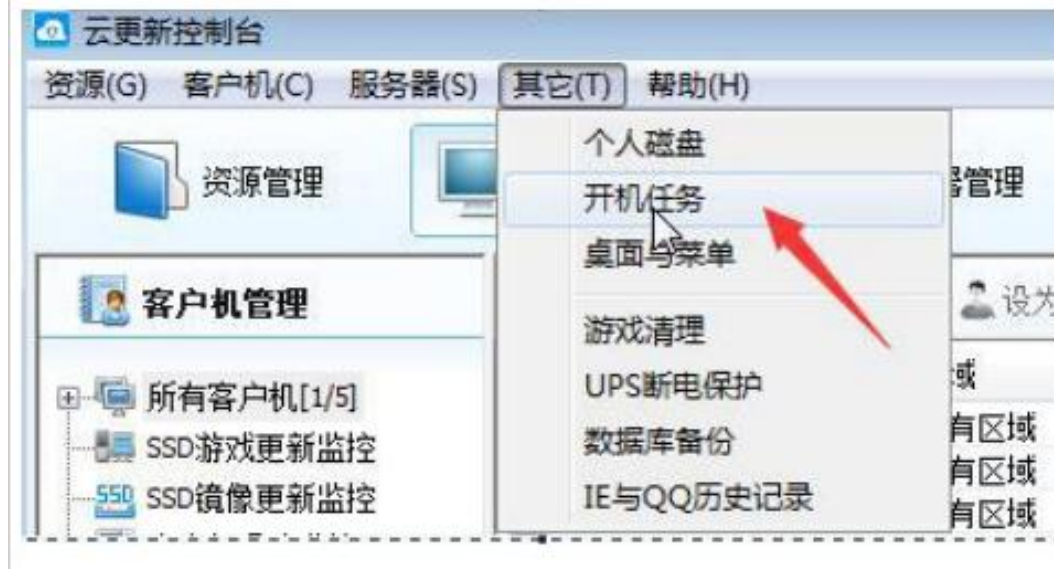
云更新控制台

资源(G) 客户机(C) 服务器(S) 其它(T) 帮助(H)

资源管理

器管理

个人磁盘
开机任务
桌面与菜单
游戏清理
UPS断电保护
数据库备份
IE与QQ历史记录

客户机管理

设为

所有客户机[1/5]
SSD游戏更新监控
SSD镜像更新监控

域
有区域
有区域
有区域